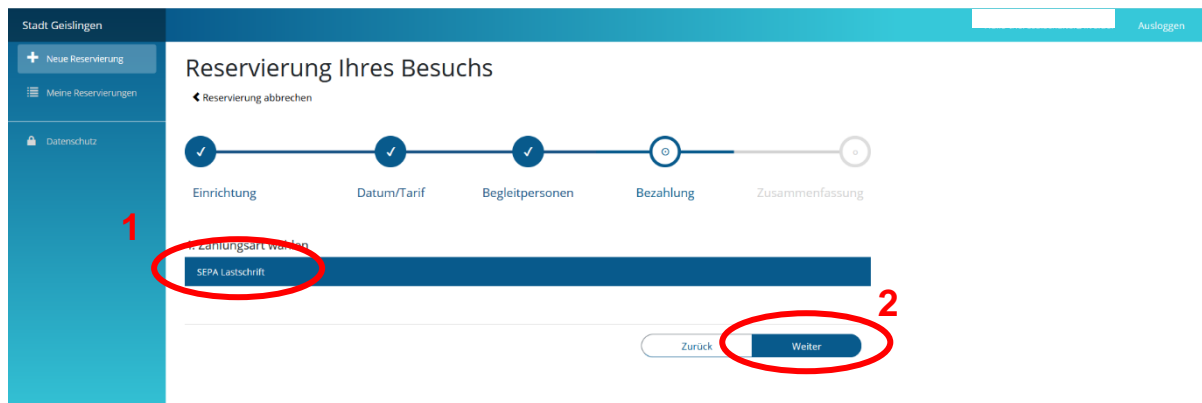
Stadt Geislingen

Ausloggen

Neue Reservierung

Meine Reservierungen

Datenschutz

Reservierung Ihres Besuchs

Reservierung abbrechen

Einrichtung

Datum/Tarif

Begleitpersonen

Bezahlung

Zusammenfassung

1

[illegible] Zahlungsart wählen

SEPA Lastschrift

2

Zurück

Weiter